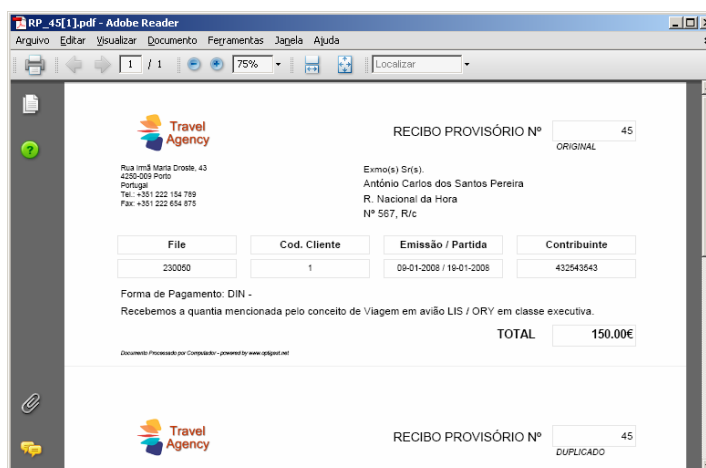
RP_45[1].pdf - Adobe Reader

Arquivo Editar Visualizar Documento Ferramentas Janela Ajuda

1 / 1 75% Localizar

Travel Agency

RECIBO PROVISÓRIO Nº 45

ORIGINAL

Rua Irmã Maria Droste, 43
4250-009 Porto
Portugal
Tel.: +351 222 154 789
Fax: +351 222 654 875

Exmo(s) Sr(s).
António Carlos dos Santos Pereira
R. Nacional da Hora
Nº 567, R/c

| File | Cod. Cliente | Emissão / Partida | Contribuinte |
|---|---|---|---|
| 230050 | 1 | 09-01-2008 / 19-01-2008 | 432543543 |

Forma de Pagamento: DIN -

Recebemos a quantia mencionada pelo conceito de Viagem em avião LIS / ORY em classe executiva.

TOTAL 150.00€

Documento Processado por Computador - powered by www.optigest.net

Travel Agency

RECIBO PROVISÓRIO Nº 45

DUPLICADO